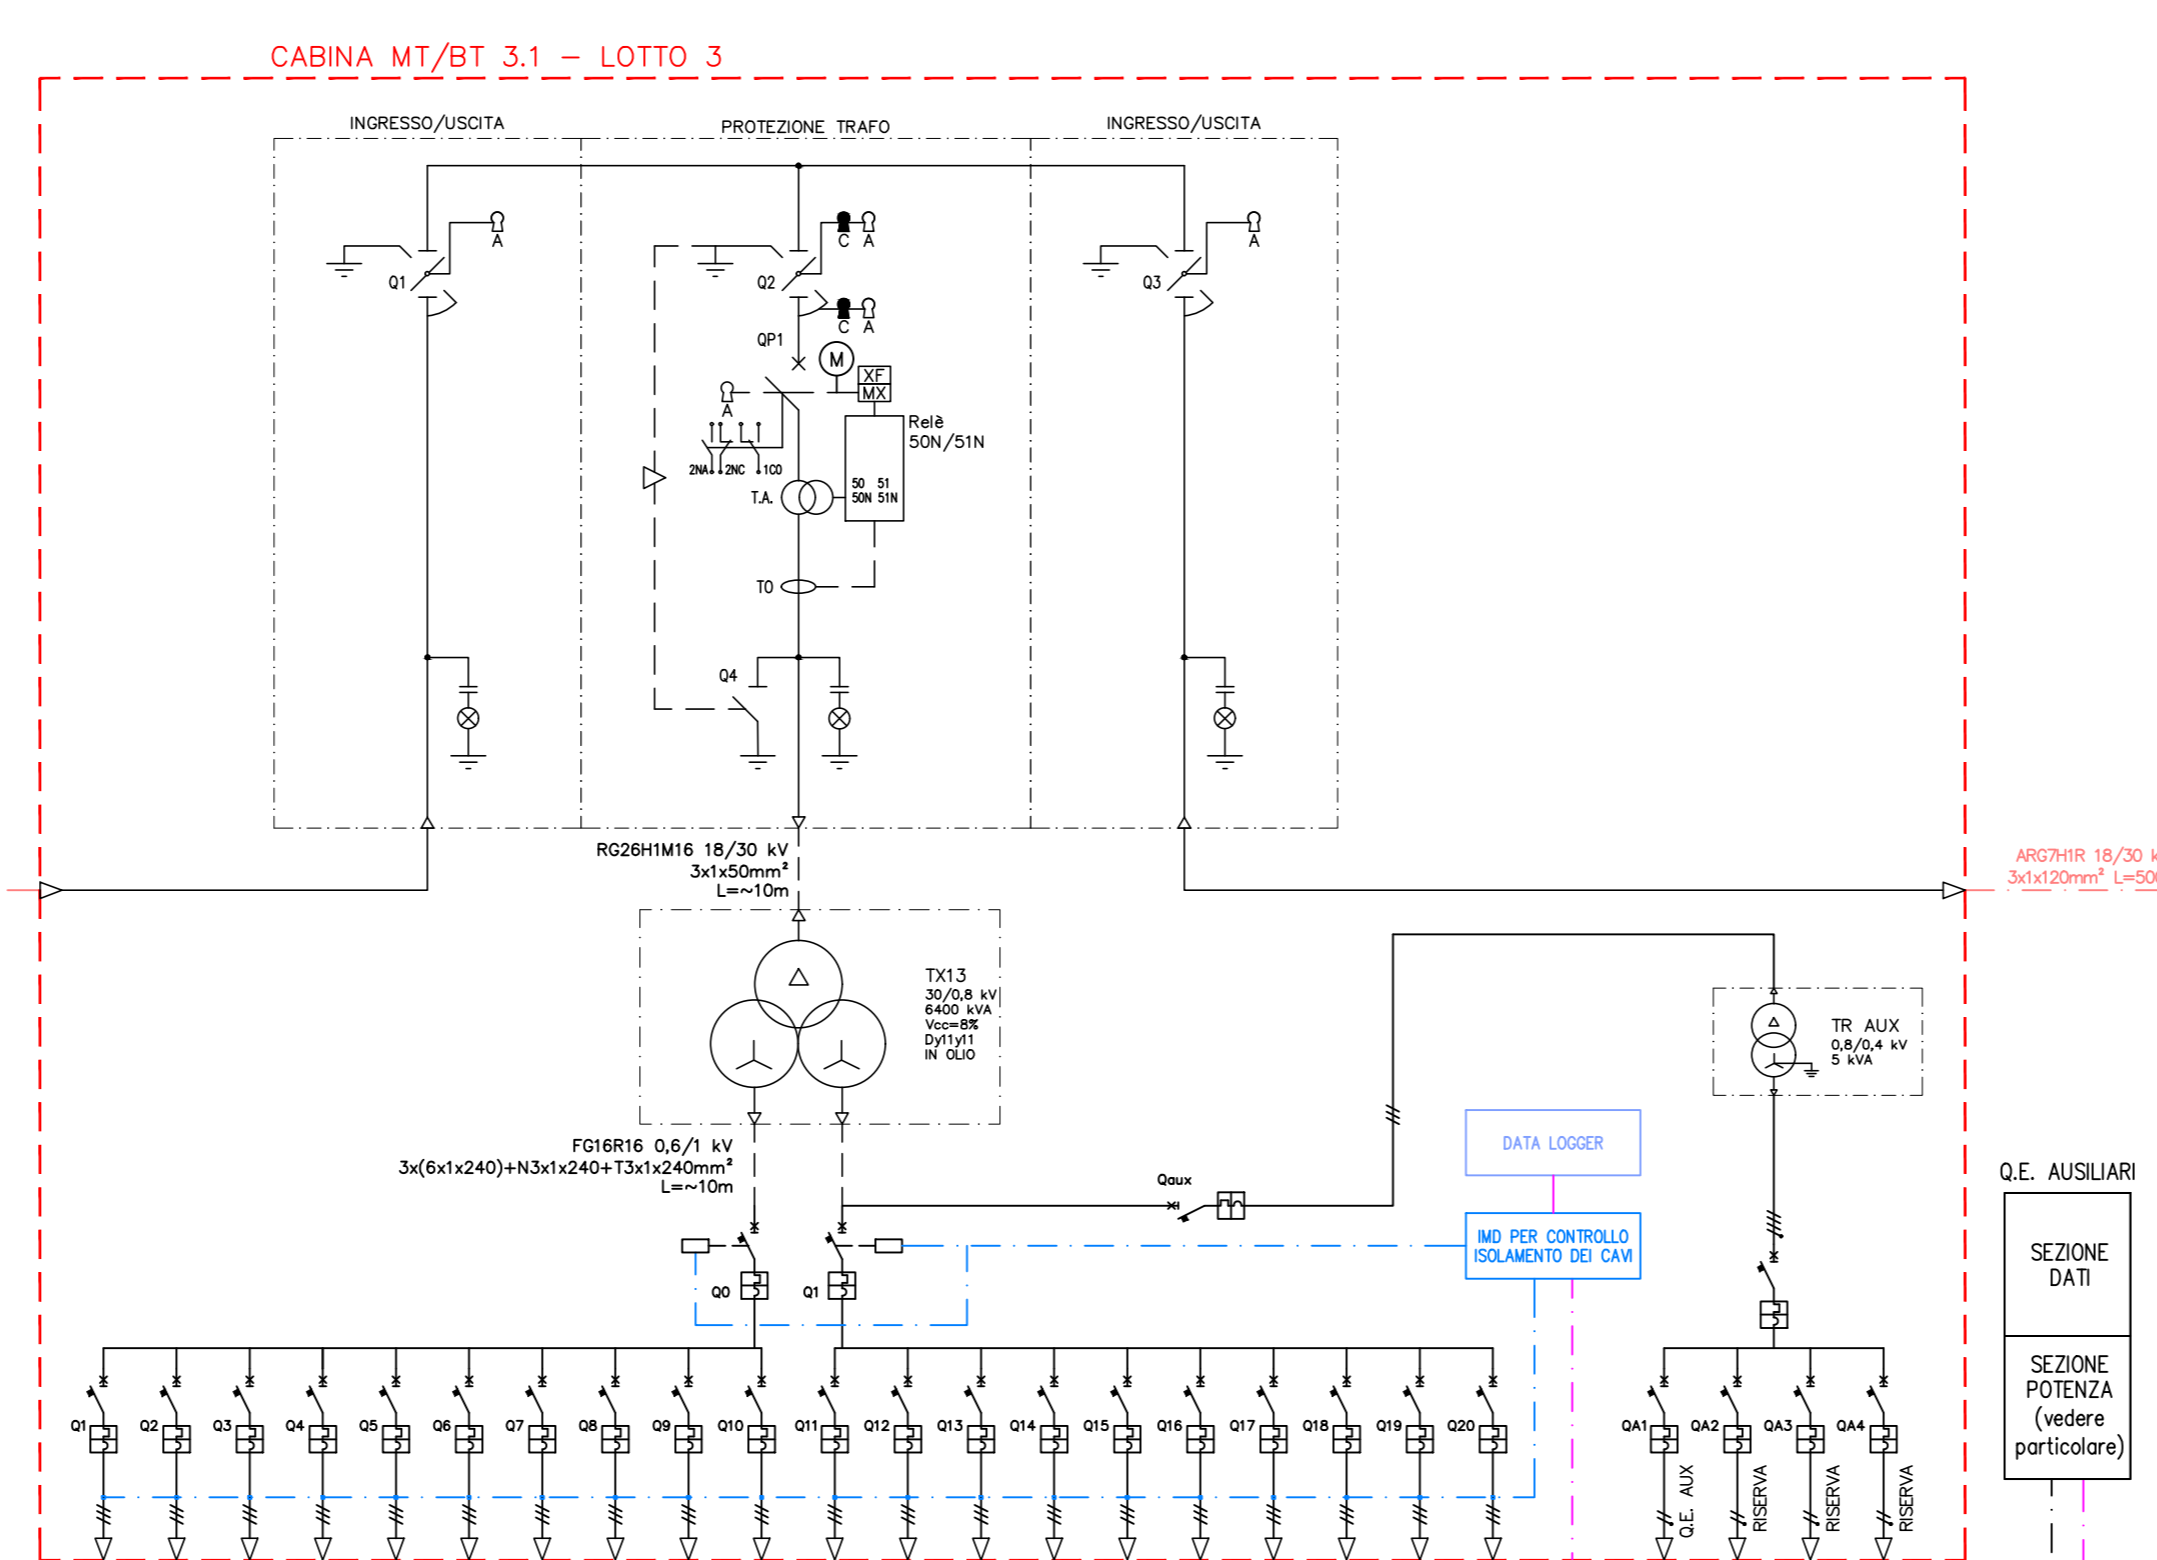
CABINA MT/BT 3.1 – LOTTO 3

INGRESSO/USCITA

PROTEZIONE TRAFO

INGRESSO/USCITA

A
Q1

C A
Q2
C A
QP1
M
XF
MX
A
Relè
50N/51N
2NA 2NC 1CO
T.A.
50 51
50N 51N
TO
Q4

A
Q3

RG26H1M16 18/30 kV
3x1x50mm²
L=~10m

ARG7H1R 18/30 k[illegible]
3x1x120mm² L=50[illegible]

TX13
30/0,8 kV
6400 kVA
Vcc=8%
Dy11y11
IN OLIO

TR AUX
0,8/0,4 kV
5 kVA

FG16R16 0,6/1 kV
3x(6x1x240)+N3x1x240+T3x1x240mm²
L=~10m

Qaux

DATA LOGGER

IMD PER CONTROLLO ISOLAMENTO DEI CAVI

Q0
Q1

Q.E. AUSILIARI

SEZIONE DATI

SEZIONE POTENZA (vedere particolare)

Q1 Q2 Q3 Q4 Q5 Q6 Q7 Q8 Q9 Q10 Q11 Q12 Q13 Q14 Q15 Q16 Q17 Q18 Q19 Q20

QA1 QA2 QA3 QA4

Q.E. AUX
RISERVA
RISERVA
RISERVA